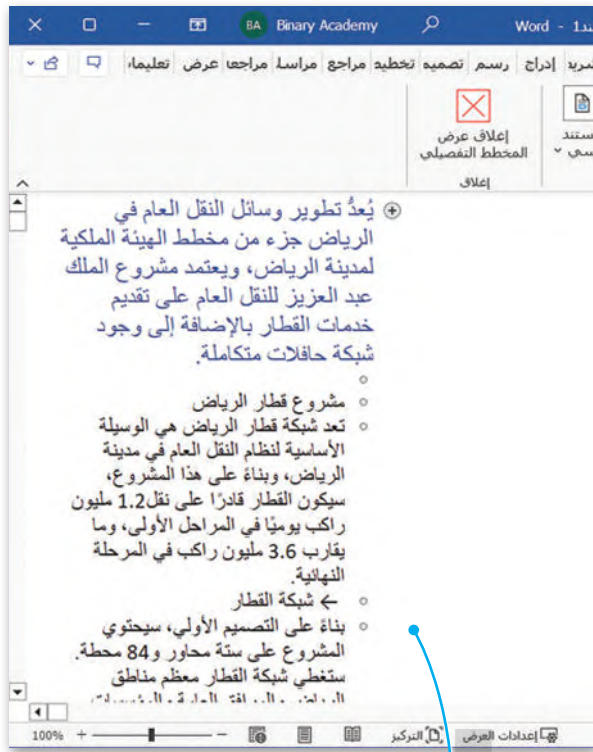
Word - 1مستند Binary Academy BA

ملف الصفحة الرئيسية إدراج رسم تصميم تخطيط مراجع مراسلات مراجعة عرض تعليمات

مستند رئيسي

إغلاق عرض المخطط التفصيلي
إغلاق

يُعدُّ تطوير وسائل النقل العام في الرياض جزء من مخطط الهيئة الملكية لمدينة الرياض، ويعتمد مشروع الملك عبد العزيز للنقل العام على تقديم خدمات القطار بالإضافة إلى وجود شبكة حافلات متكاملة.

مشروع قطار الرياض

تعد شبكة قطار الرياض هي الوسيلة الأساسية لنظام النقل العام في مدينة الرياض، وبناءً على هذا المشروع، سيكون القطار قادرًا على نقل1.2 مليون راكب يوميًا في المراحل الأولى، وما يقارب 3.6 مليون راكب في المرحلة النهائية.

شبكة القطار

بناءً على التصميم الأولي، سيحتوي المشروع على ستة محاور و84 محطة. ستغطي شبكة القطار معظم مناطق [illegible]

100% التركيز إعدادات العرض